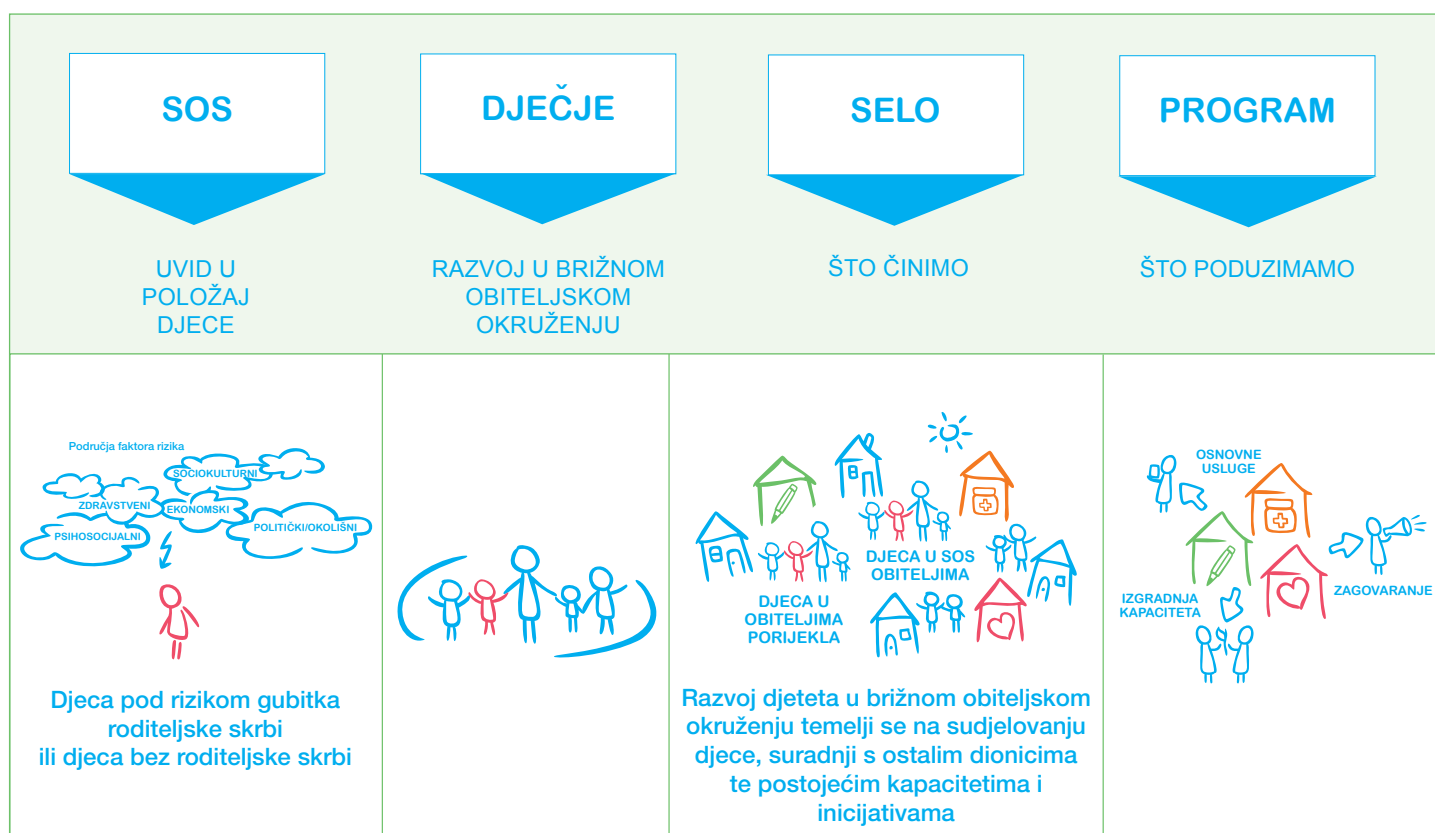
SOS

DJEČJE

SELO

PROGRAM

UVID U POLOŽAJ DJECE

RAZVOJ U BRIŽNOM OBITELJSKOM OKRUŽENJU

ŠTO ČINIMO

ŠTO PODUZIMAMO

Područja faktora rizika

SOCIOKULTURNI

ZDRAVSTVENI

EKONOMSKI

POLITIČKI/OKOLIŠNI

PSIHOSOCIJALNI

Djeca pod rizikom gubitka roditeljske skrbi ili djeca bez roditeljske skrbi

DJECA U SOS OBITELJIMA

DJECA U OBITELJIMA PORIJEKLA

Razvoj djeteta u brižnom obiteljskom okruženju temelji se na sudjelovanju djece, suradnji s ostalim dionicima te postojećim kapacitetima i inicijativama

OSNOVNE USLUGE

IZGRADNJA KAPACITETA

ZAGOVARANJE